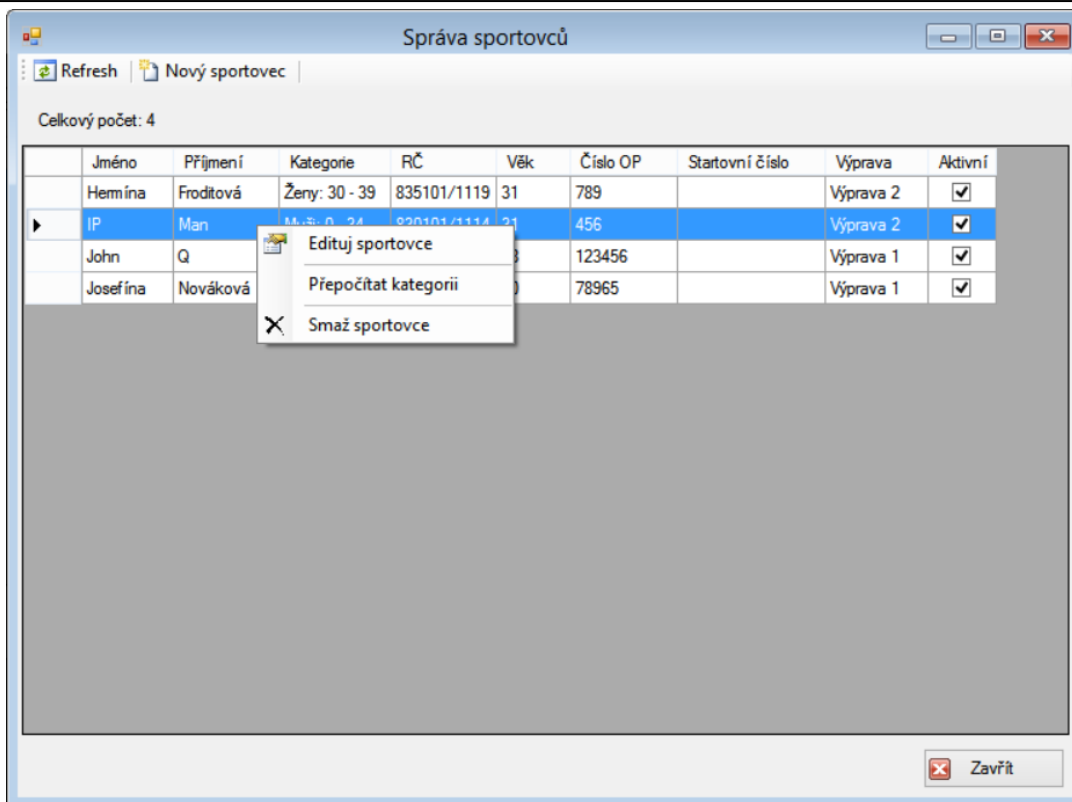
Správa sportovců

Refresh | Nový sportovec

Celkový počet: 4

| | Jméno | Příjmení | Kategorie | RČ | Věk | Číslo OP | Startovní číslo | Výprava | Aktivní |
|---|---|---|---|---|---|---|---|---|---|
| | Hermína | Froditová | Ženy: 30 - 39 | 835101/1119 | 31 | 789 | | Výprava 2 | ✓ |
| ▶ | IP | Man | Muži: 0 - 34 | 830101/1114 | 31 | 456 | | Výprava 2 | ✓ |
| | John | Q | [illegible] | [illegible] | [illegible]3 | 123456 | | Výprava 1 | ✓ |
| | Josefína | Nováková | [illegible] | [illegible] | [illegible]0 | 78965 | | Výprava 1 | ✓ |

Edituj sportovce
Přepočítat kategorii
Smaž sportovce

Zavřít